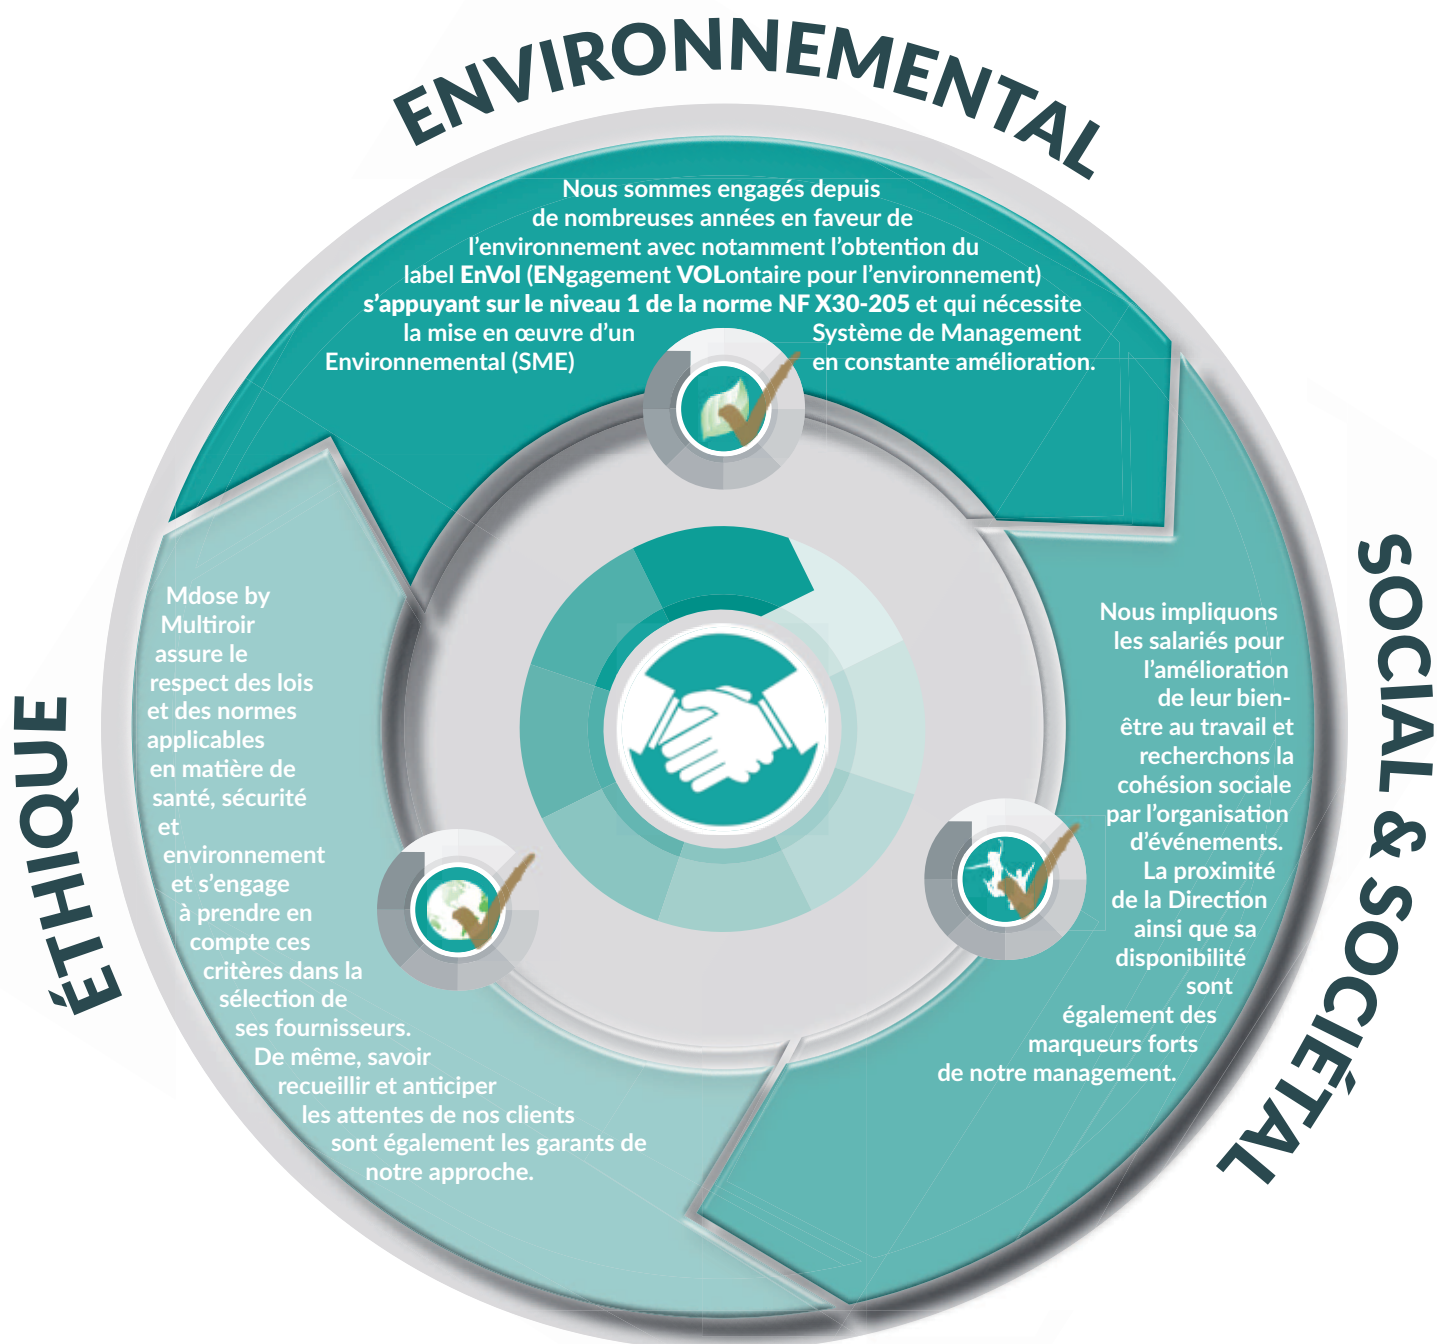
ENVIRONNEMENTAL

Nous sommes engagés depuis de nombreuses années en faveur de l'environnement avec notamment l'obtention du label **EnVol** (**EN**gagement **VOL**ontaire pour l'environnement) **s'appuyant sur le niveau 1 de la norme NF X30-205** et qui nécessite la mise en œuvre d'un Système de Management Environnemental (SME) en constante amélioration.

SOCIAL & SOCIÉTAL

Nous impliquons les salariés pour l'amélioration de leur bien-être au travail et recherchons la cohésion sociale par l'organisation d'événements. La proximité de la Direction ainsi que sa disponibilité sont également des marqueurs forts de notre management.

ÉTHIQUE

Mdose by Multiroir assure le respect des lois et des normes applicables en matière de santé, sécurité et environnement et s'engage à prendre en compte ces critères dans la sélection de ses fournisseurs. De même, savoir recueillir et anticiper les attentes de nos clients sont également les garants de notre approche.